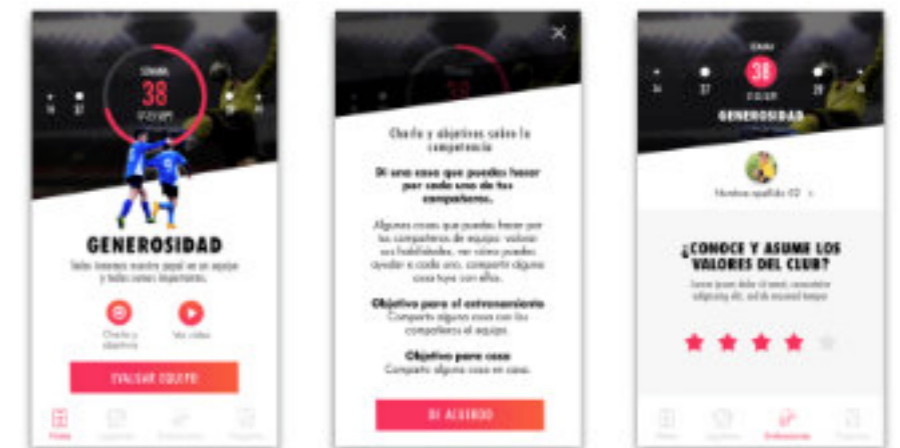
SEMANA
38
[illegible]

GENEROSIDAD

Todos tenemos nuestro papel en un equipo y todos somos importantes.

Charla y objetivos

Ver vídeo

EVALUAR EQUIPO

Charla y objetivos sobre la competencia

Di una cosa que puedas hacer por cada uno de tus compañeros.

Algunas cosas que puedes hacer por tus compañeros de equipo: valorar sus habilidades, ver cómo puedes ayudar a cada uno, compartir alguna cosa tuya con ellos.

Objetivo para el entrenamiento
Compartir alguna cosa con los compañeros al equipo.

Objetivo para casa
Compartir alguna cosa en casa.

DE ACUERDO

SEMANA
38
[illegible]

GENEROSIDAD

Nombre apellido 02

¿CONOCE Y ASUME LOS VALORES DEL CLUB?

Lorem ipsum dolor sit amet, consectetur adipiscing elit, sed do eiusmod tempor